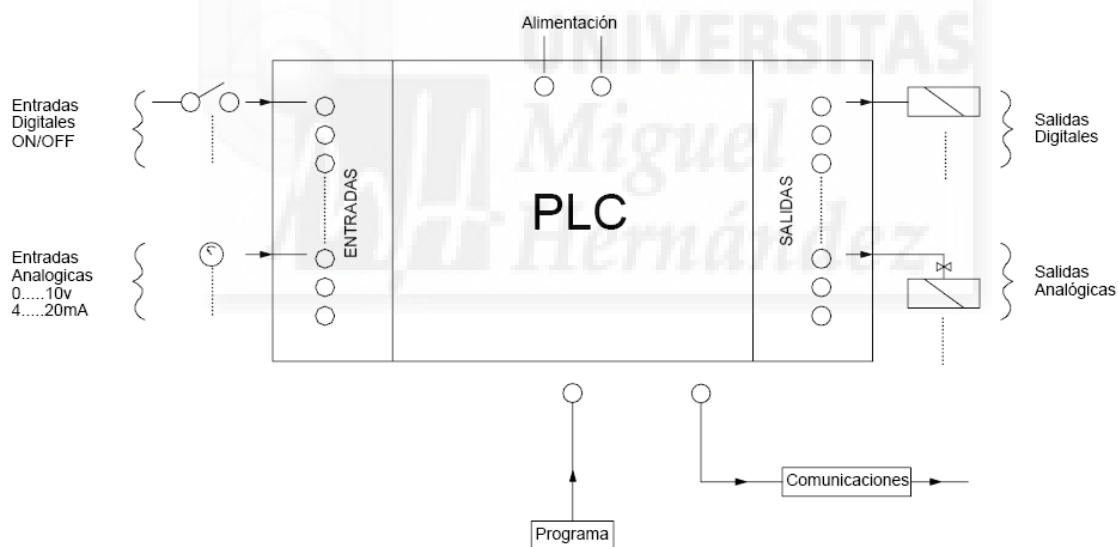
Alimentación

UNIVERSITAS Miguel Hernández

Entradas Digitales ON/OFF

Entradas Analogicas 0.....10v 4.....20mA

ENTRADAS

PLC

SALIDAS

Salidas Digitales

Salidas Analógicas

Programa

Comunicaciones